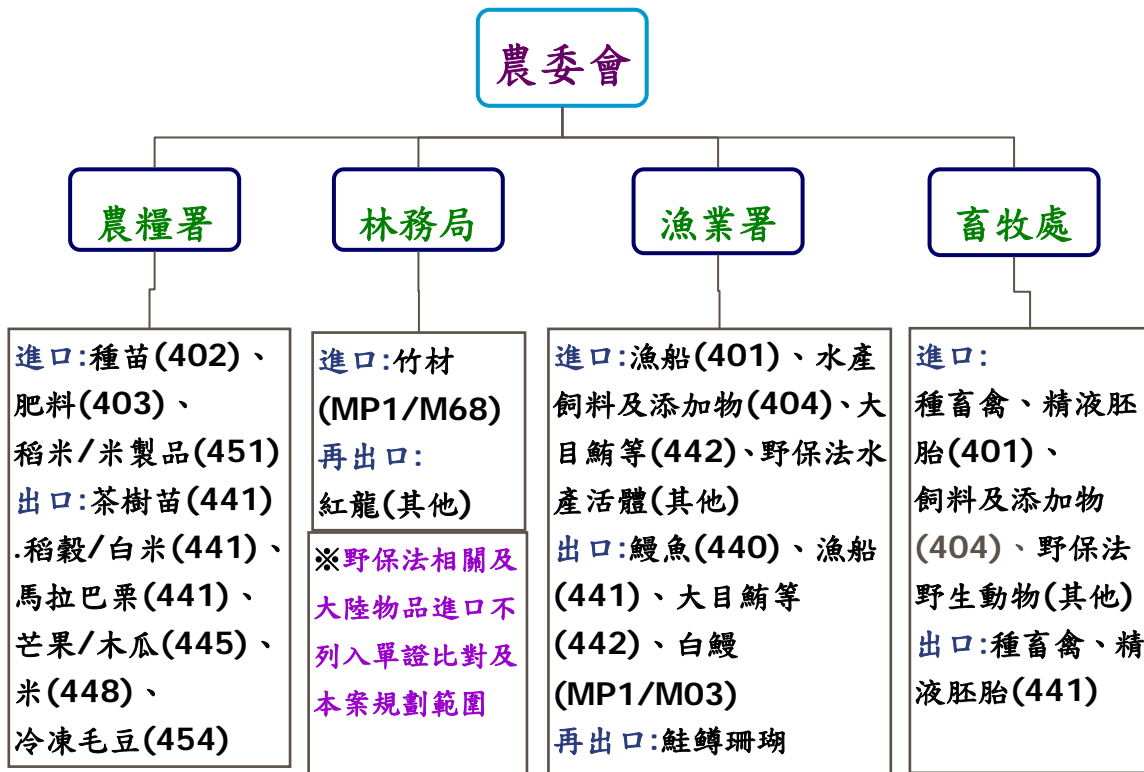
農委會

農糧署

林務局

漁業署

畜牧處

進口:種苗(402)、肥料(403)、稻米/米製品(451)
出口:茶樹苗(441).稻穀/白米(441)、馬拉巴栗(441)、芒果/木瓜(445)、米(448)、冷凍毛豆(454)

進口:竹材(MP1/M68)
再出口:紅龍(其他)

※野保法相關及大陸物品進口不列入單證比對及本案規劃範圍

進口:漁船(401)、水產飼料及添加物(404)、大目鮪等(442)、野保法水產活體(其他)
出口:鰻魚(440)、漁船(441)、大目鮪等(442)、白鰻(MP1/M03)
再出口:鮭鱒珊瑚

進口:種畜禽、精液胚胎(401)、飼料及添加物(404)、野保法野生動物(其他)
出口:種畜禽、精液胚胎(441)